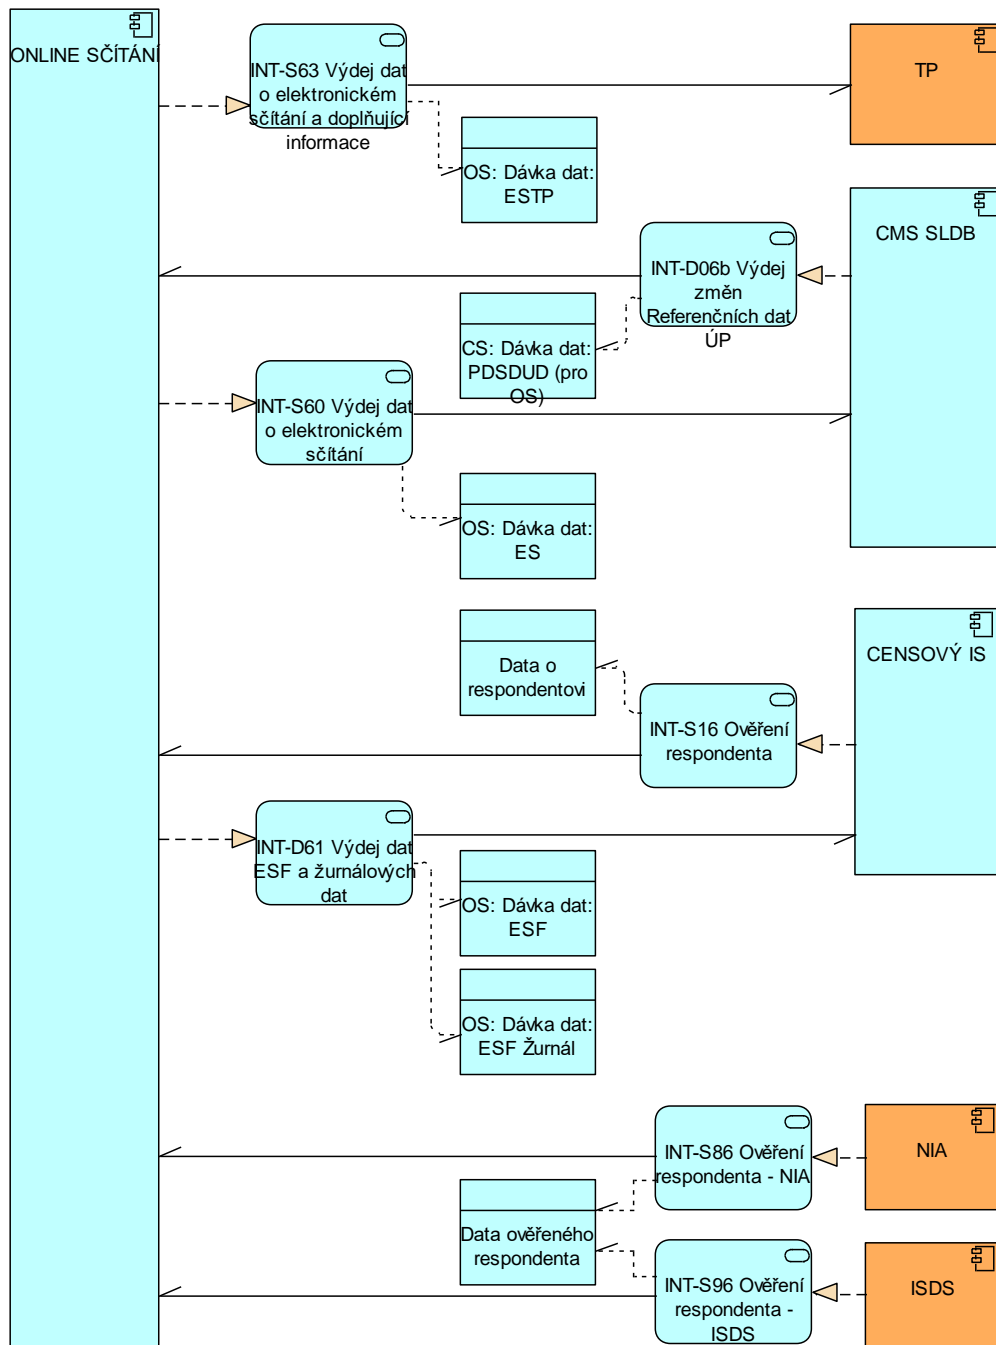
ONLINE SČÍTÁNÍ

INT-S63 Výdej dat o elektronickém sčítání a doplňující informace

TP

OS: Dávka dat: ESTP

CMS SLDB

INT-D06b Výdej změn Referenčních dat ÚP

CS: Dávka dat: PDSDUD (pro OS)

INT-S60 Výdej dat o elektronickém sčítání

OS: Dávka dat: ES

Data o respondentovi

CENSOVÝ IS

INT-S16 Ověření respondenta

INT-D61 Výdej dat ESF a žurnálových dat

OS: Dávka dat: ESF

OS: Dávka dat: ESF Žurnál

INT-S86 Ověření respondenta - NIA

NIA

Data ověřeného respondenta

INT-S96 Ověření respondenta - ISDS

ISDS